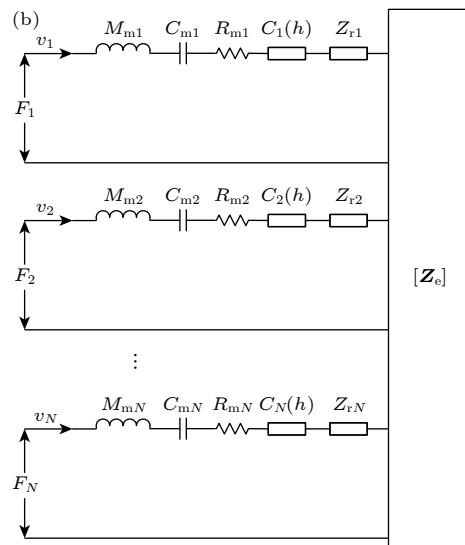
(b)

$v_1$ $M_{\mathrm{m1}}$ $C_{\mathrm{m1}}$ $R_{\mathrm{m1}}$ $C_1(h)$ $Z_{\mathrm{r1}}$

$F_1$

$v_2$ $M_{\mathrm{m2}}$ $C_{\mathrm{m2}}$ $R_{\mathrm{m2}}$ $C_2(h)$ $Z_{\mathrm{r2}}$

$F_2$

$[\boldsymbol{Z}_{\mathrm{e}}]$

$\vdots$

$v_N$ $M_{\mathrm{m}N}$ $C_{\mathrm{m}N}$ $R_{\mathrm{m}N}$ $C_N(h)$ $Z_{\mathrm{r}N}$

$F_N$